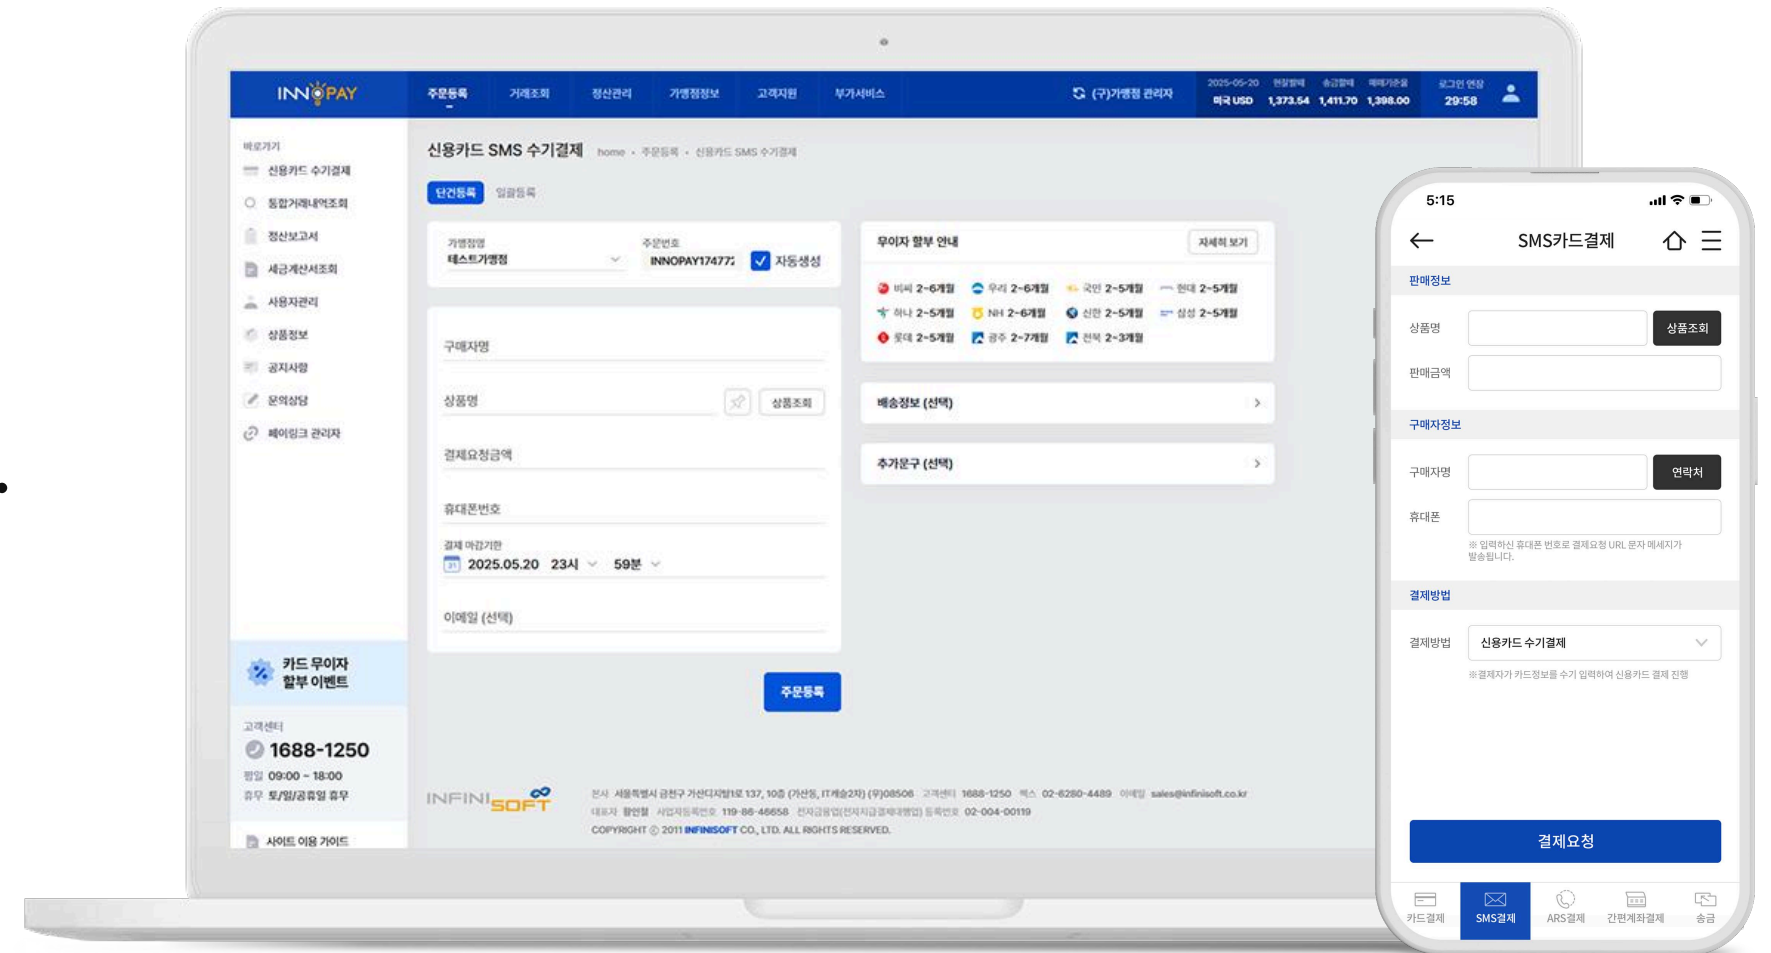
INNOPAY

주문등록 거래조회 정산관리 가맹점정보 고객지원 부가서비스

(주)가맹점 관리자

2025-05-20 현찰매매 송금매 매매기준율
미국 USD 1,373.54 1,411.70 1,398.00

로그인 연장 29:58

바로가기
신용카드 수기결제
통합거래내역조회
정산보고서
세금계산서조회
사용자관리
상품정보
공지사항
문의상담
페이링크 관리자

카드 무이자 할부 이벤트

고객센터
1688-1250
평일 09:00 ~ 18:00
휴무 토/일/공휴일 휴무

사이트 이용 가이드

신용카드 SMS 수기결제 home · 주문등록 · 신용카드 SMS 수기결제

단건등록 일괄등록

가맹점명
테스트가맹점

주문번호
INNOPAY17477 자동생성

구매자명

상품명 상품조회

결제요청금액

휴대폰번호

결제 마감기한
2025.05.20 23시 59분

이메일 (선택)

주문등록

무이자 할부 안내 자세히 보기

비씨 2~6개월 우리 2~6개월 국민 2~5개월 현대 2~5개월
하나 2~5개월 NH 2~6개월 신한 2~5개월 삼성 2~5개월
롯데 2~5개월 광주 2~7개월 전북 2~3개월

배송정보 (선택)

추가문구 (선택)

INFINISOFT

본사 서울특별시 금천구 가산디지털1로 137, 10층 (가산동, IT캐슬2차) (우)08506 고객센터 1688-1250 팩스 02-6280-4489 이메일 sales@infinisoft.co.kr
대표자 황인철 사업자등록번호 119-86-46658 전자금융업(전자지급결제대행업) 등록번호 02-004-00119
COPYRIGHT © 2011 INFINISOFT CO., LTD. ALL RIGHTS RESERVED.

5:15

SMS카드결제

판매정보
상품명 상품조회
판매금액

구매자정보
구매자명 연락처
휴대폰
※ 입력하신 휴대폰 번호로 결제요청 URL 문자 메세지가 발송됩니다.

결제방법
결제방법 신용카드 수기결제
※결제자가 카드정보를 수기 입력하여 신용카드 결제 진행

결제요청

카드결제 SMS결제 ARS결제 간편계좌결제 송금